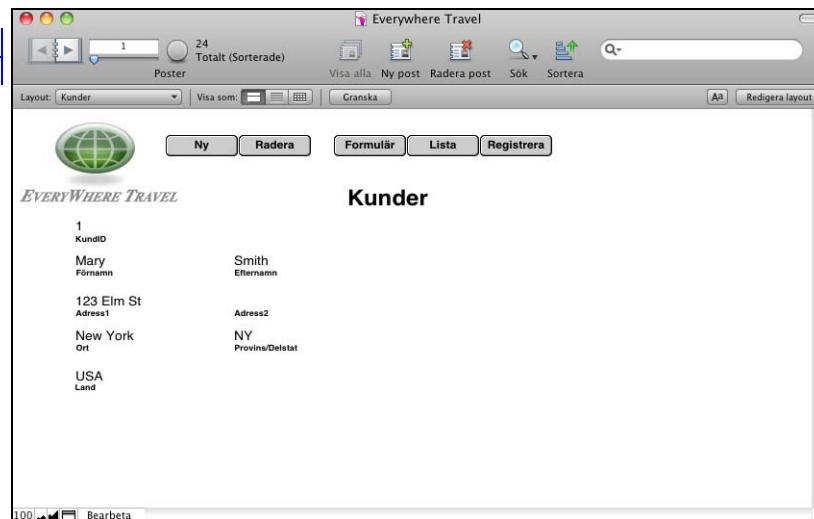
Everywhere Travel

1
Poster

24
Totalt (Sorterade)

Visa alla Ny post Radera post Sök Sortera

Layout: Kunder Visa som: Granska Redigera layout

Ny Radera Formulär Lista Registrera

EVERYWHERE TRAVEL

Kunder

1
KundID

Mary
Förnamn

Smith
Efternamn

123 Elm St
Adress1

Adress2

New York
Ort

NY
Provins/Delstat

USA
Land

100 Bearbeta